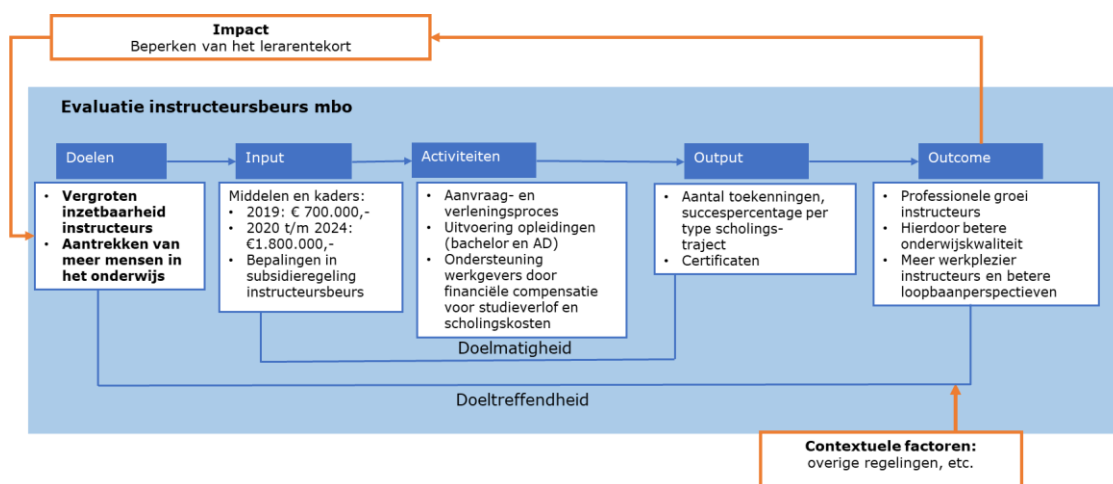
**Impact**
Beperken van het lerarentekort

**Evaluatie instructeursbeurs mbo**

Doelen

- **Vergroten inzetbaarheid instructeurs**
- **Aantrekken van meer mensen in het onderwijs**

Input

Middelen en kaders:
- 2019: € 700.000,-
- 2020 t/m 2024: €1.800.000,-
- Bepalingen in subsidieregeling instructeursbeurs

Activiteiten

- Aanvraag- en verleningsproces
- Uitvoering opleidingen (bachelor en AD)
- Ondersteuning werkgevers door financiële compensatie voor studieverlof en scholingskosten

Output

- Aantal toekenningen, succespercentage per type scholingstraject
- Certificaten

Outcome

- Professionele groei instructeurs
- Hierdoor betere onderwijskwaliteit
- Meer werkplezier instructeurs en betere loopbaanperspectieven

Doelmatigheid

Doeltreffendheid

**Contextuele factoren:**
overige regelingen, etc.